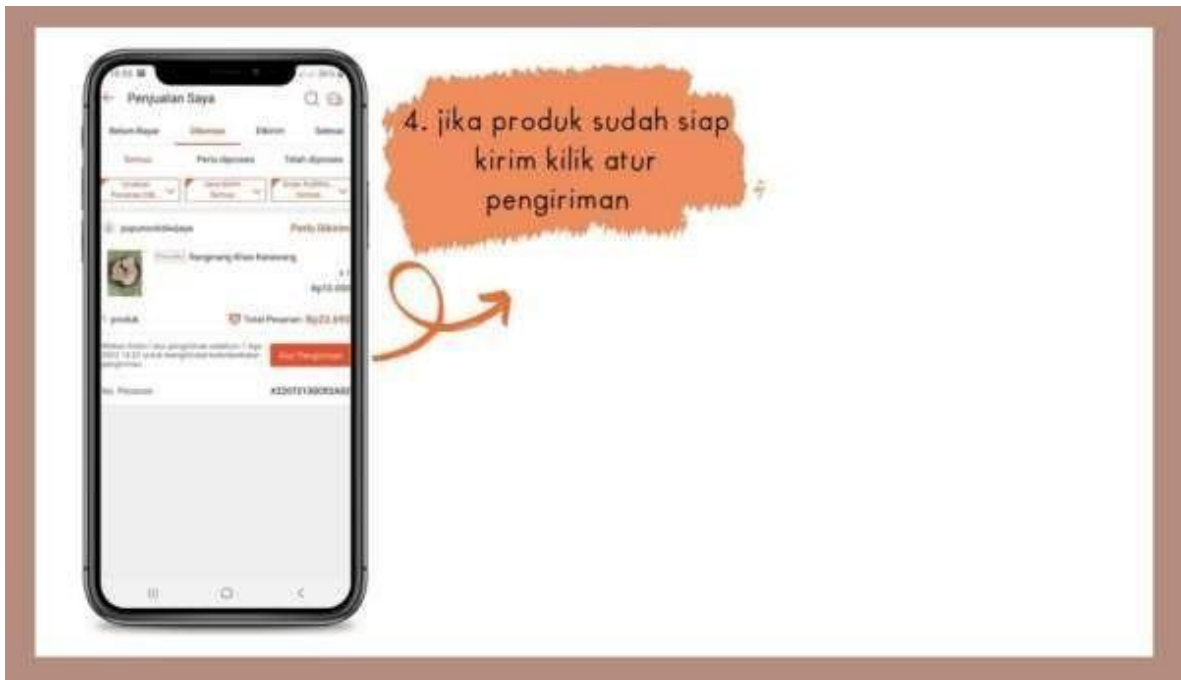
Penjualan Saya

Belum Bayar
Dikemas
Dikirim
Selesai

Semua
Perlu diproses
Telah diproses

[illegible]
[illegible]
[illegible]

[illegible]
Perlu Dikirim

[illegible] Rangmang Khas Karawang

Rp10.000

1 produk
Total Pesanan: Rp23.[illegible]

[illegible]
Atur Pengiriman

No. Pesanan
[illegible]

4. jika produk sudah siap kirim kilik atur pengiriman